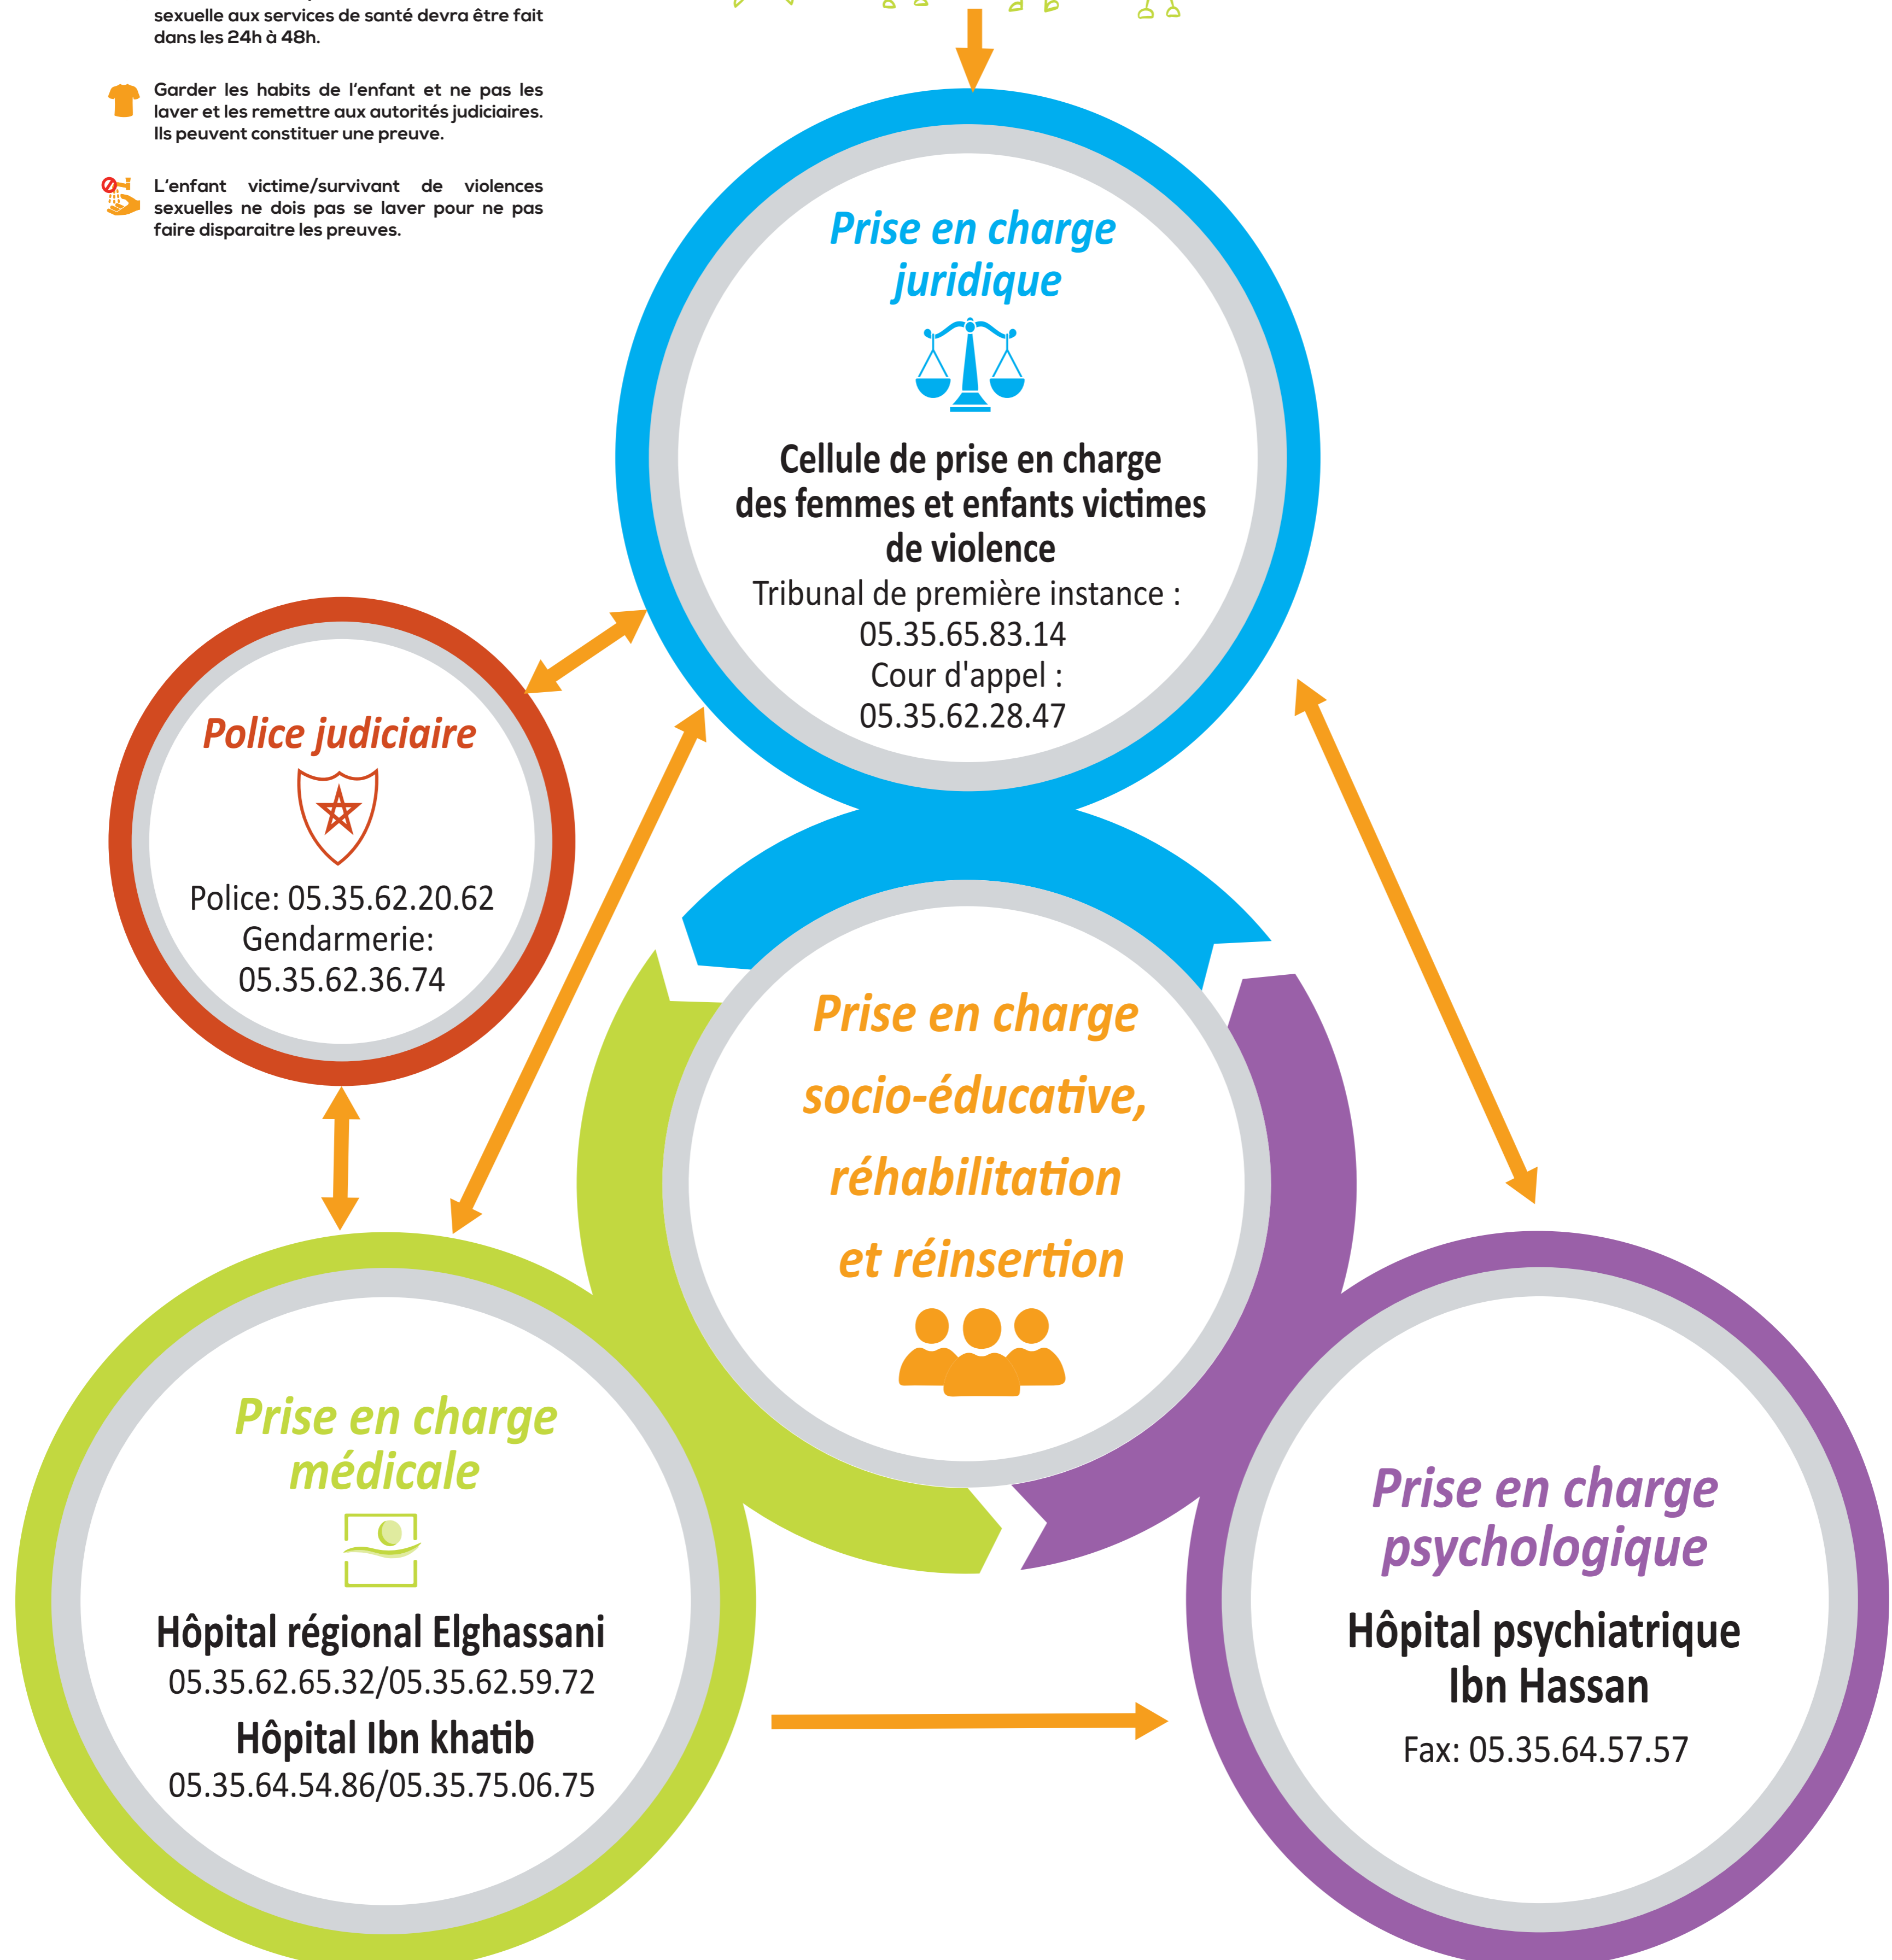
sexuelle aux services de santé devra être fait dans les 24h à 48h.

Garder les habits de l'enfant et ne pas les laver et les remettre aux autorités judiciaires. Ils peuvent constituer une preuve.

L'enfant victime/survivant de violences sexuelles ne dois pas se laver pour ne pas faire disparaitre les preuves.

Prise en charge juridique

Cellule de prise en charge des femmes et enfants victimes de violence
Tribunal de première instance : 05.35.65.83.14
Cour d'appel : 05.35.62.28.47

Police judiciaire

Police: 05.35.62.20.62
Gendarmerie: 05.35.62.36.74

Prise en charge socio-éducative, réhabilitation et réinsertion

Prise en charge médicale

Hôpital régional Elghassani
05.35.62.65.32/05.35.62.59.72
Hôpital Ibn khatib
05.35.64.54.86/05.35.75.06.75

Prise en charge psychologique

Hôpital psychiatrique Ibn Hassan
Fax: 05.35.64.57.57